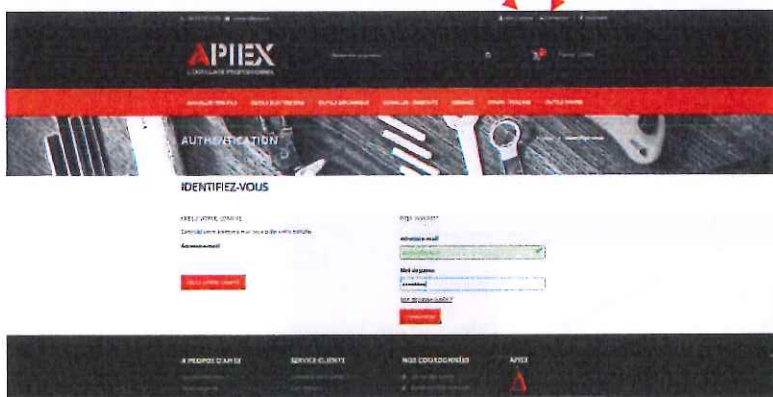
APIEX
L'OUTILLAGE PROFESSIONNEL

AUTHENTIFICATION

IDENTIFIEZ-VOUS

CRÉEZ VOTRE COMPTE

Adresse e-mail

Créer votre compte

DÉJÀ INSCRIT ?

Adresse e-mail

Mot de passe

Mot de passe oublié ?

S'identifier

A PROPOS D'APIEX

SERVICE CLIENTS

NOS COORDONNÉES

APIEX